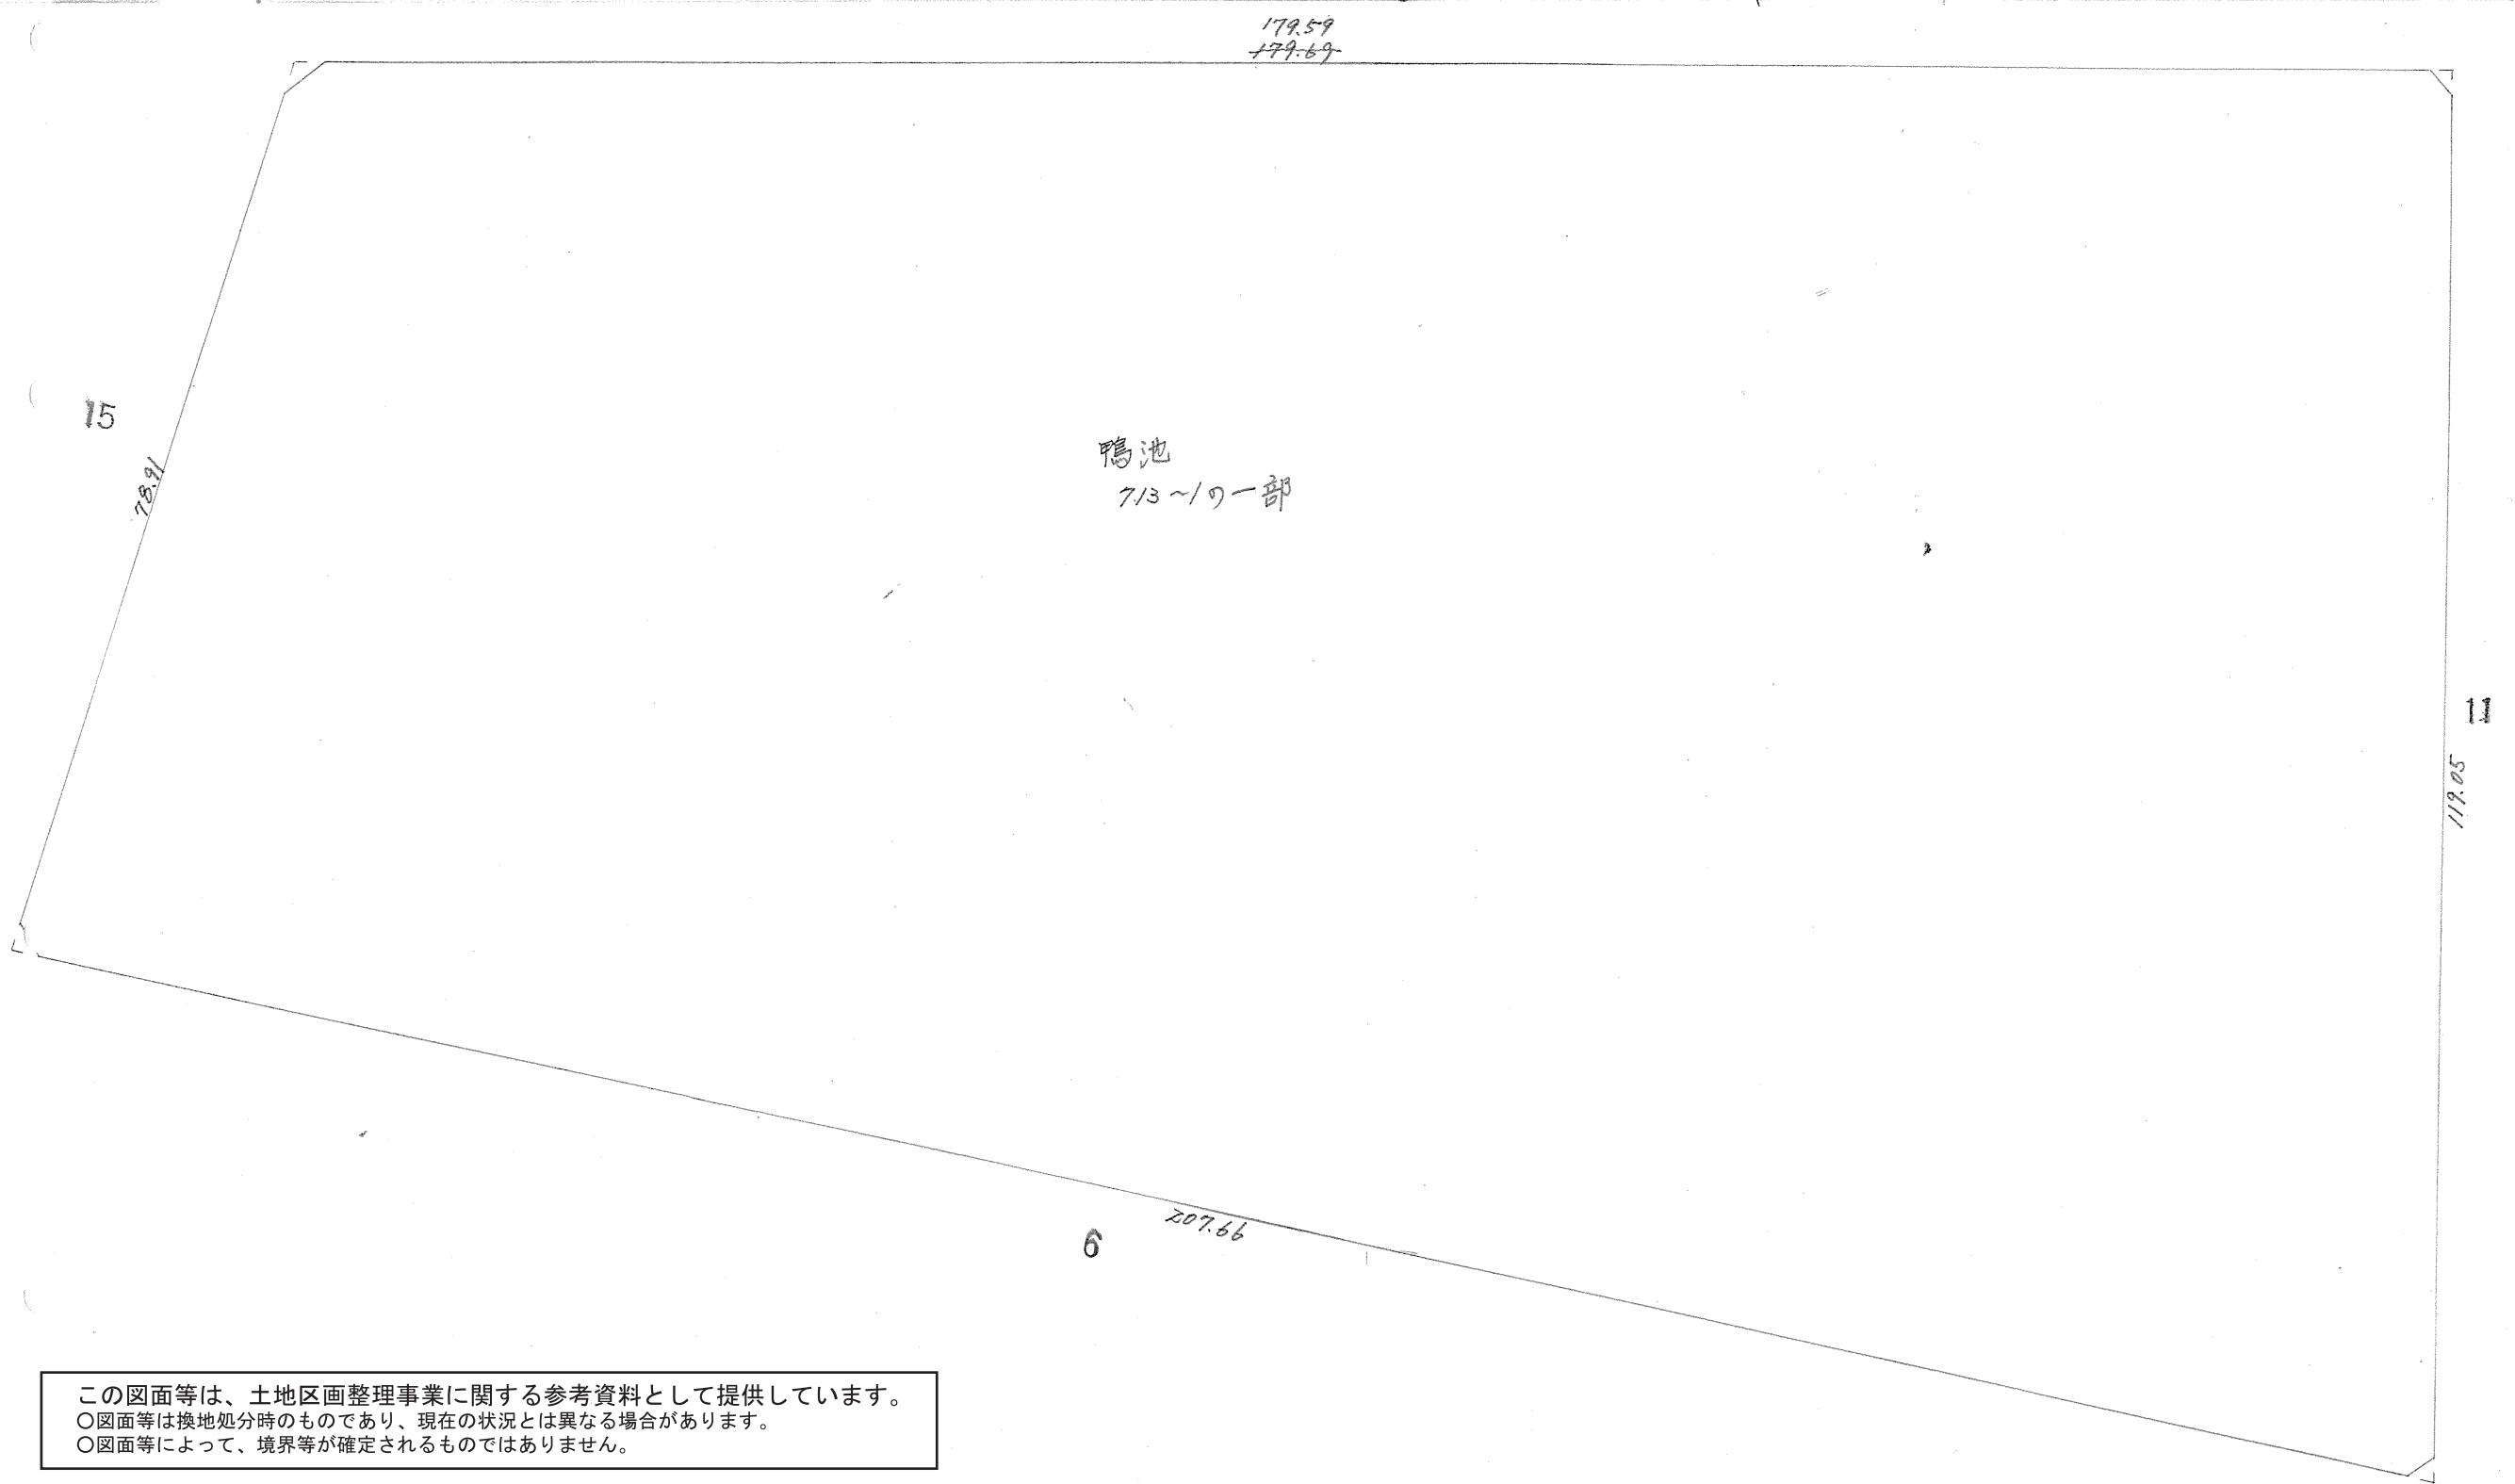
179.59
~~179.69~~

15

78.91

鴨池
713～1の一部

11

119.05

6

207.66

この図面等は、土地区画整理事業に関する参考資料として提供しています。
○図面等は換地処分時のものであり、現在の状況とは異なる場合があります。
○図面等によって、境界等が確定されるものではありません。